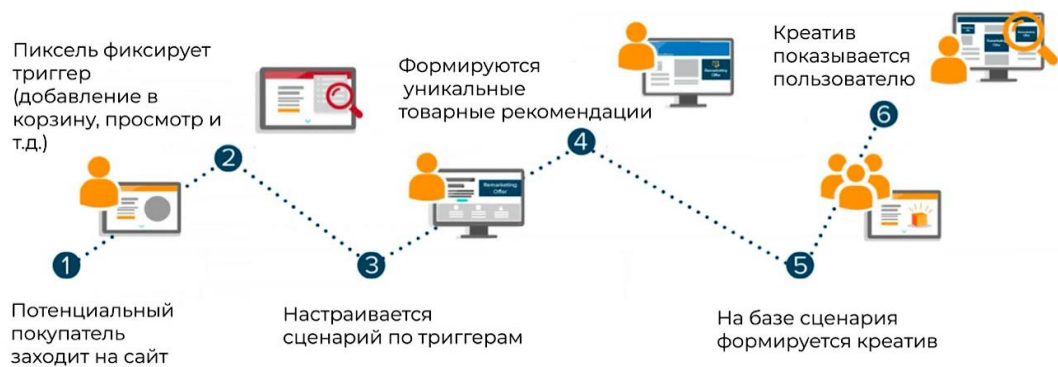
Пиксель фиксирует триггер (добавление в корзину, просмотр и т.д.)

2

Формируются уникальные товарные рекомендации

4

Креатив показывается пользователю

6

Remarketing Offer

1

Потенциальный покупатель заходит на сайт

3

Настраивается сценарий по триггерам

5

На базе сценария формируется креатив